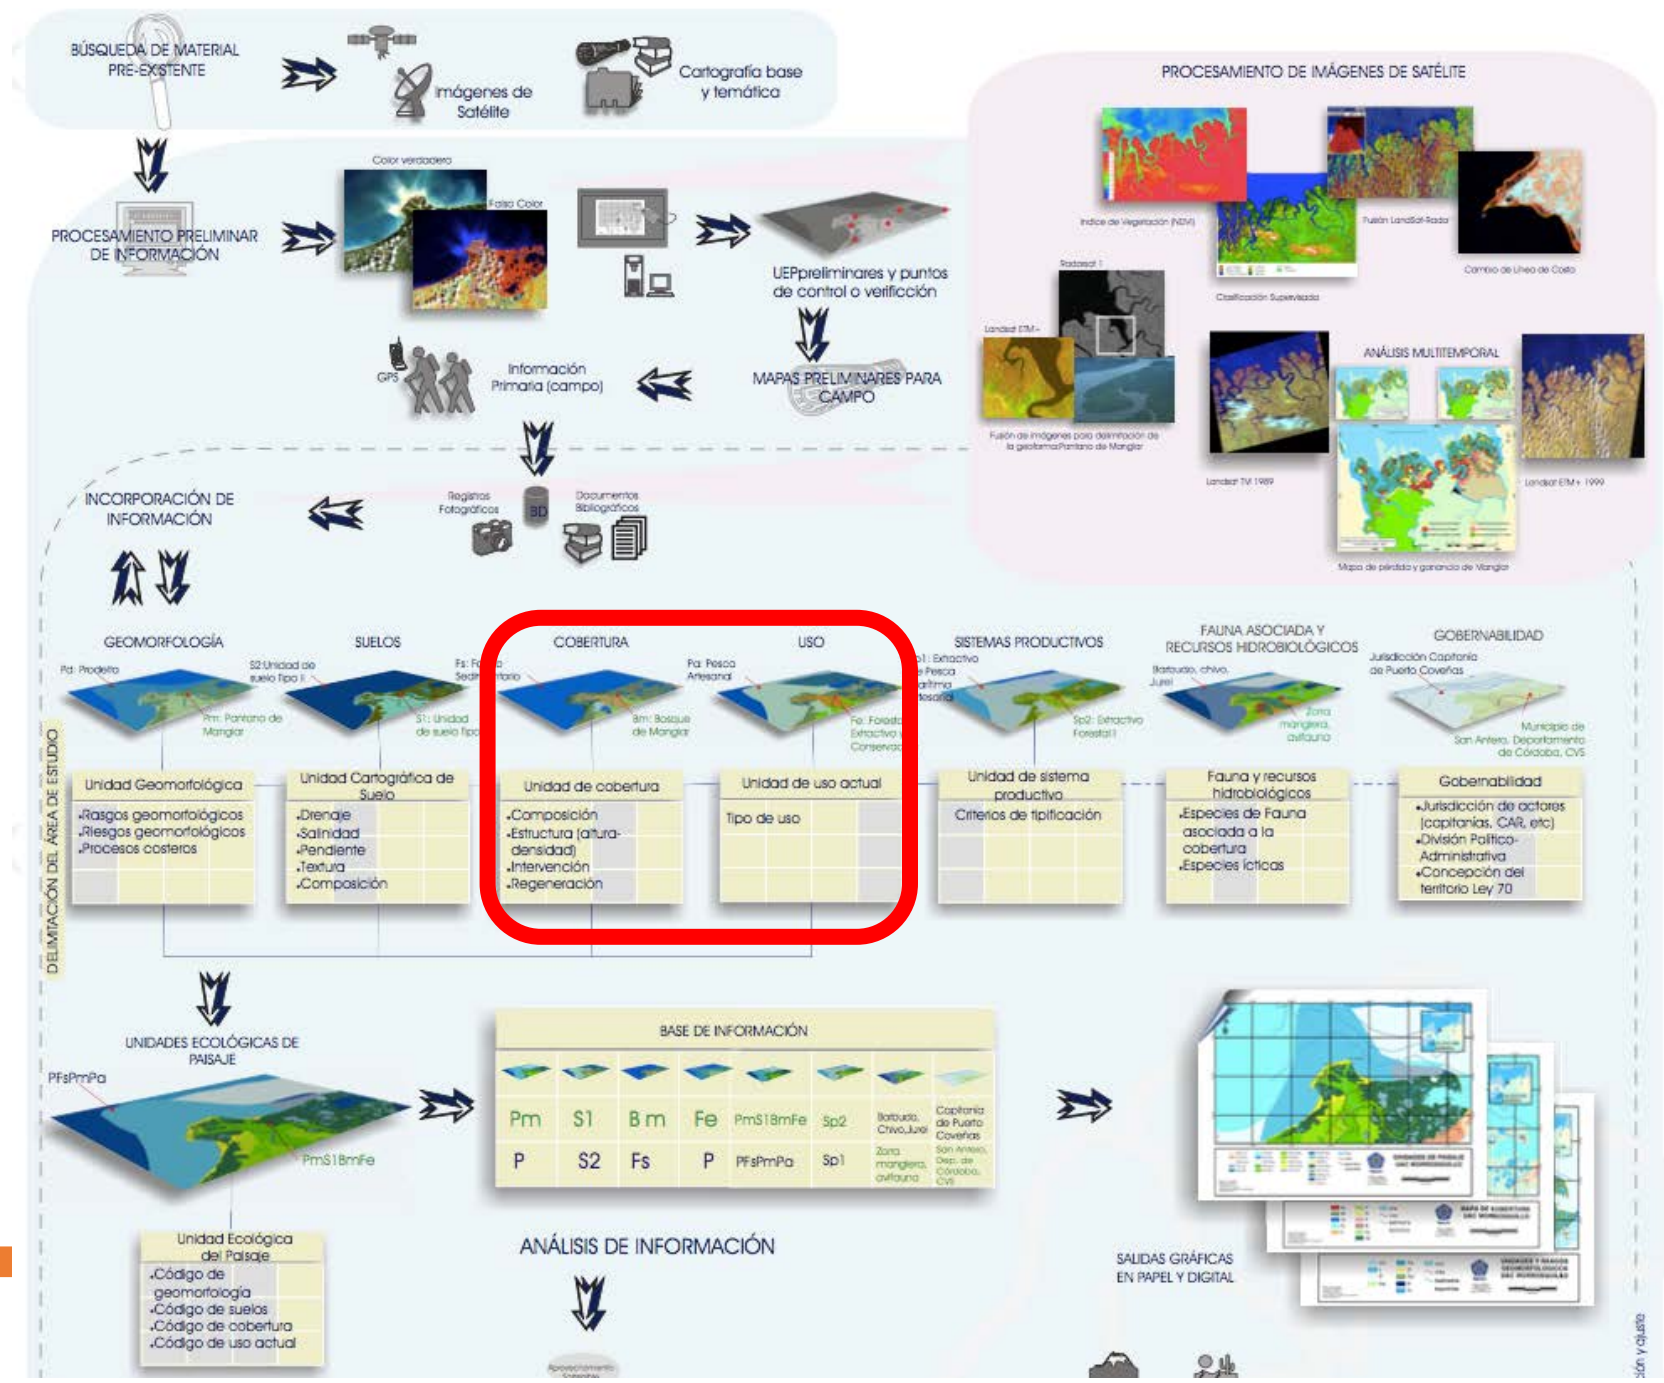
BÚSQUEDA DE MATERIAL PRE-EXISTENTE

Imágenes de Satélite

Cartografía base y temática

PROCESAMIENTO DE IMÁGENES DE SATÉLITE

Índice de Vegetación (NDVI)

Fusión Landsat-Radar

Clasificación Supervisada

Cambio de Línea de Costa

Radarsat 1

Landsat ETM+

Fusión de imágenes para delimitación de la geoforma Pantano de Manglar

ANÁLISIS MULTITEMPORAL

Landsat TM 1989

Landsat ETM+ 1999

Mapa de pérdida y ganancia de Manglar

Color verdadero

Falso Color

PROCESAMIENTO PRELIMINAR DE INFORMACIÓN

UEPpreliminares y puntos de control o verificción

MAPAS PRELIMINARES PARA CAMPO

GPS

Información Primaria (campo)

INCORPORACIÓN DE INFORMACIÓN

Registros Fotográficos

BD

Documentos Bibliográficos

GEOMORFOLOGÍA

Pd: Prodelta

S2 Unidad de suelo Tipo II

Pm: Pantano de Manglar

SUELOS

S1: Unidad de suelo tipo

Fs: F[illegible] Sedi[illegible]

COBERTURA

Bm: Bosque de Manglar

USO

Pa: Pesca Artesanal

Fe: Forestal Extractivo Conservac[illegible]

SISTEMAS PRODUCTIVOS

p1: Extractivo Pesca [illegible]

Sp2: Extractivo Forestal I

FAUNA ASOCIADA Y RECURSOS HIDROBIOLÓGICOS

Barbudo, chivo, Jurel

Zona manglera, avifauna

GOBERNABILIDAD

Jurisdicción Capitanía de Puerto Coveñas

Municipio de San Antero, Departamento de Córdoba, CVS

Unidad Geomorfológica
-Rasgos geomorfológicos
-Riesgos geomorfológicos
-Procesos costeros

Unidad Cartográfica de Suelo
-Drenaje
-Salinidad
-Pendiente
-Textura
-Composición

Unidad de cobertura
-Composición
-Estructura (altura-densidad)
-Intervención
-Regeneración

Unidad de uso actual
Tipo de uso

Unidad de sistema productivo
Criterios de tipificación

Fauna y recursos hidrobiológicos
-Especies de Fauna asociada a la cobertura
-Especies ícticas

Gobernabilidad
-Jurisdicción de actores (capitanías, CAR, etc)
-División Político-Administrativa
-Concepción del territorio Ley 70

DELIMITACIÓN DEL ÁREA DE ESTUDIO

UNIDADES ECOLÓGICAS DE PAISAJE

PFsPmPa

PmS1BmFe

BASE DE INFORMACIÓN

| Pm | S1 | Bm | Fe | PmS1BmFe | Sp2 | Barbudo, Chivo,Jurel | Capitanía de Puerto Coveñas |
|---|---|---|---|---|---|---|---|
| P | S2 | Fs | P | PFsPmPa | Sp1 | Zona manglera, avifauna | San Antero, Dep. de Córdoba, CVS |

Unidad Ecológica del Paisaje
-Código de geomorfología
-Código de suelos
-Código de cobertura
-Código de uso actual

ANÁLISIS DE INFORMACIÓN

SALIDAS GRÁFICAS EN PAPEL Y DIGITAL

Aprovechamiento Sostenible

ción y ajuste